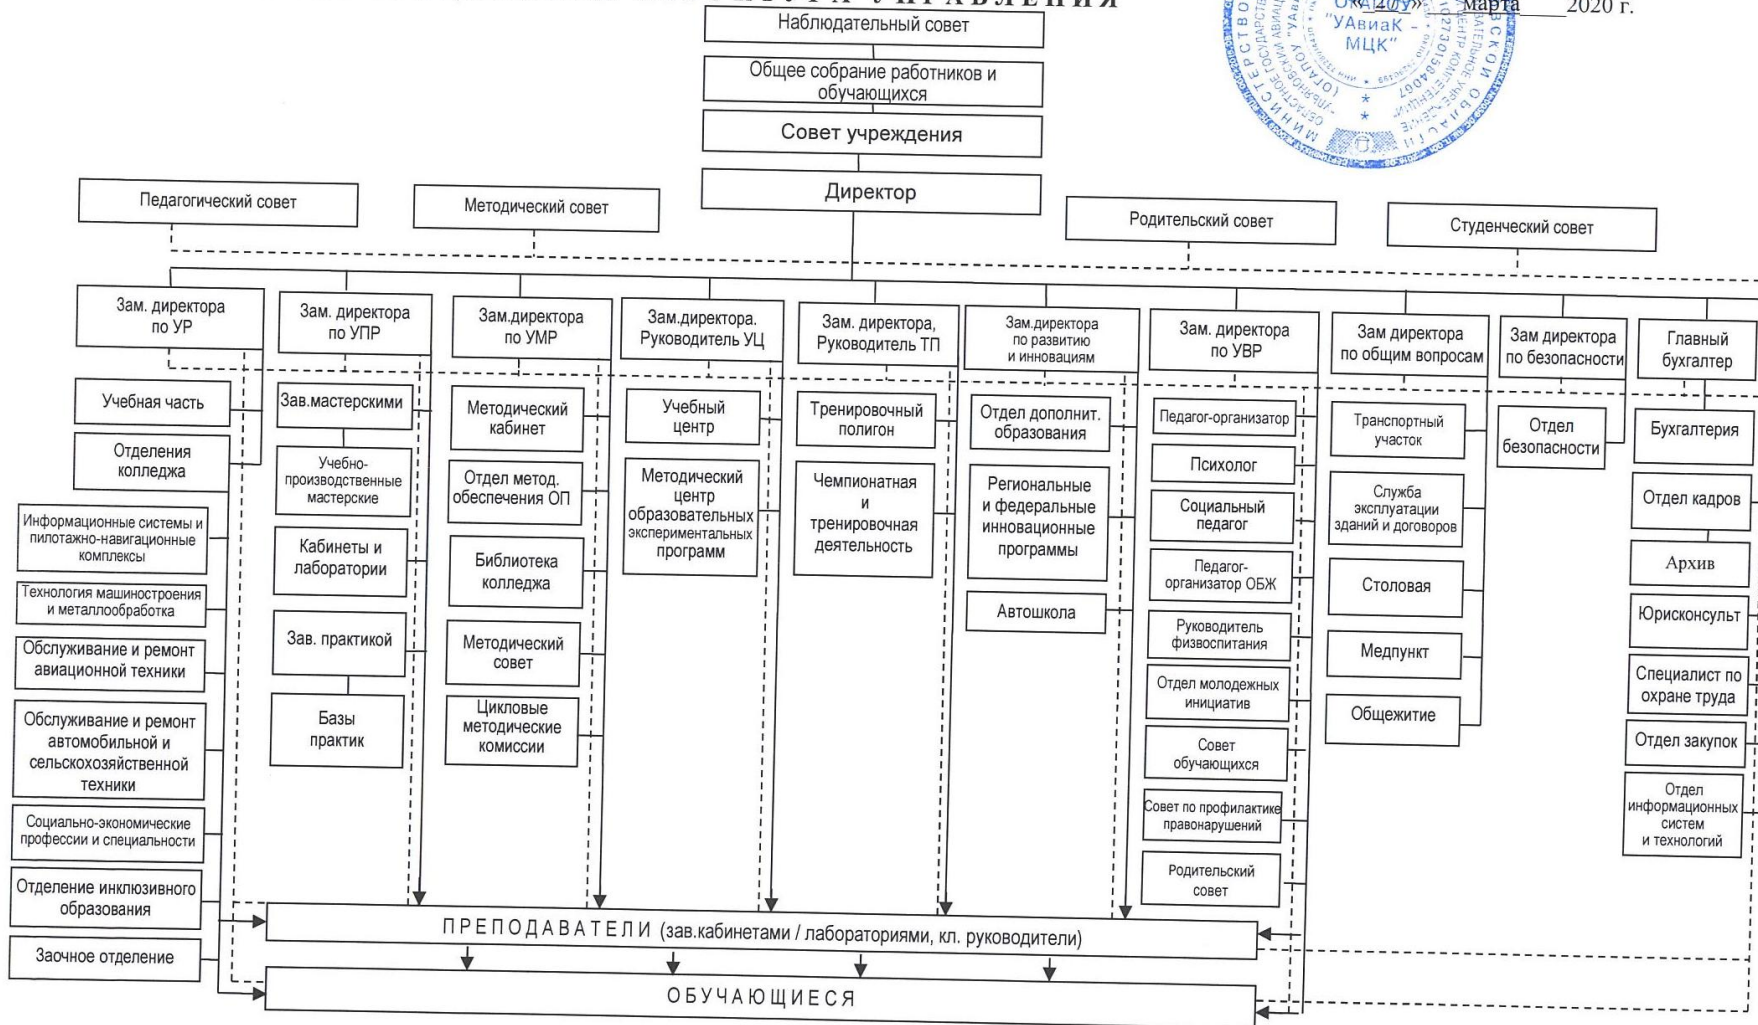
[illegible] У П Р А В Л Е Н И Я

«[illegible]» марта 2020 г.

"УАвиаК - МЦК"

Наблюдательный совет

Общее собрание работников и обучающихся

Совет учреждения

Директор

Педагогический совет

Методический совет

Родительский совет

Студенческий совет

Зам. директора по УР

Зам. директора по УПР

Зам.директора по УМР

Зам.директора. Руководитель УЦ

Зам. директора, Руководитель ТП

Зам.директора по развитию и инновациям

Зам. директора по УВР

Зам директора по общим вопросам

Зам директора по безопасности

Главный бухгалтер

Учебная часть

Отделения колледжа

Информационные системы и пилотажно-навигационные комплексы

Технология машиностроения и металлообработка

Обслуживание и ремонт авиационной техники

Обслуживание и ремонт автомобильной и сельскохозяйственной техники

Социально-экономические профессии и специальности

Отделение инклюзивного образования

Заочное отделение

Зав.мастерскими

Учебно-производственные мастерские

Кабинеты и лаборатории

Зав. практикой

Базы практик

Методический кабинет

Отдел метод. обеспечения ОП

Библиотека колледжа

Методический совет

Цикловые методические комиссии

Учебный центр

Методический центр образовательных экспериментальных программ

Тренировочный полигон

Чемпионатная и тренировочная деятельность

Отдел дополнит. образования

Региональные и федеральные инновационные программы

Автошкола

Педагог-организатор

Психолог

Социальный педагог

Педагог-организатор ОБЖ

Руководитель физвоспитания

Отдел молодежных инициатив

Совет обучающихся

Совет по профилактике правонарушений

Родительский совет

Транспортный участок

Служба эксплуатации зданий и договоров

Столовая

Медпункт

Общежитие

Отдел безопасности

Бухгалтерия

Отдел кадров

Архив

Юрисконсульт

Специалист по охране труда

Отдел закупок

Отдел информационных систем и технологий

ПРЕПОДАВАТЕЛИ (зав.кабинетами / лабораториями, кл. руководители)

ОБУЧАЮЩИЕСЯ